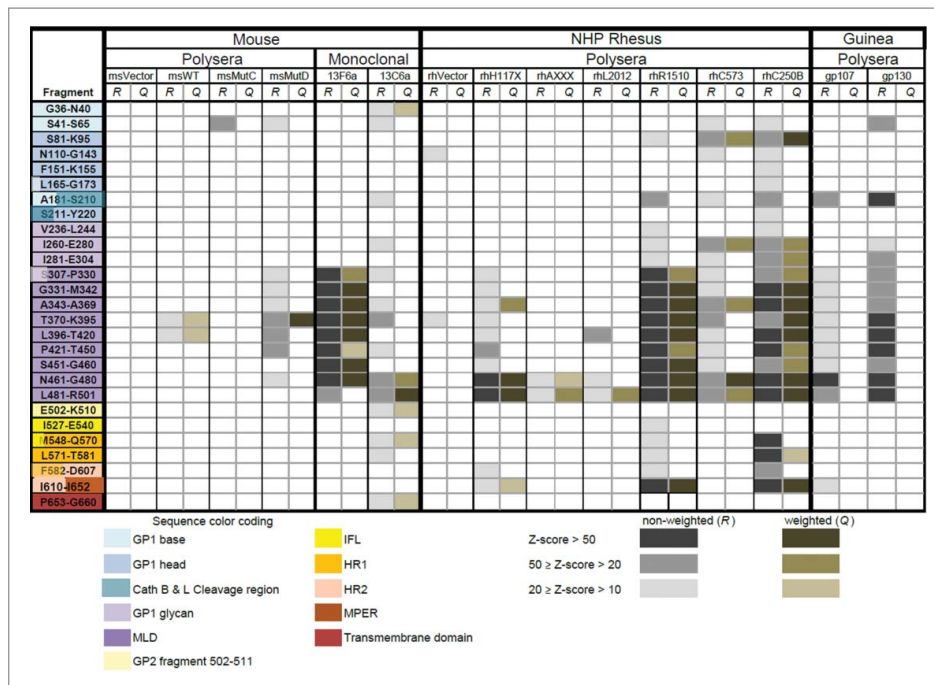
| | Mouse | | | | | | | | | | | | NHP Rhesus | | | | | | | | | | | | | | Guinea | | | |
|---|---|---|---|---|---|---|---|---|---|---|---|---|---|---|---|---|---|---|---|---|---|---|---|---|---|---|---|---|---|---|
| | Polysera | | | | | | | | Monoclonal | | | | Polysera | | | | | | | | | | | | | | Polysera | | | |
| | msVector | | msWT | | msMutC | | msMutD | | 13F6a | | 13C6a | | rhVector | | rhH117X | | rhAXXX | | rhL2012 | | rhR1510 | | rhC573 | | rhC250B | | gp107 | | gp130 | |
| Fragment | R | Q | R | Q | R | Q | R | Q | R | Q | R | Q | R | Q | R | Q | R | Q | R | Q | R | Q | R | Q | R | Q | R | Q | R | Q |
| G36-N40 | | | | | | | | | | | | | | | | | | | | | | | | | | | | | | |
| S41-S65 | | | | | | | | | | | | | | | | | | | | | | | | | | | | | | |
| S81-K95 | | | | | | | | | | | | | | | | | | | | | | | | | | | | | | |
| N110-G143 | | | | | | | | | | | | | | | | | | | | | | | | | | | | | | |
| F151-K155 | | | | | | | | | | | | | | | | | | | | | | | | | | | | | | |
| L165-G173 | | | | | | | | | | | | | | | | | | | | | | | | | | | | | | |
| A181-S210 | | | | | | | | | | | | | | | | | | | | | | | | | | | | | | |
| S211-Y220 | | | | | | | | | | | | | | | | | | | | | | | | | | | | | | |
| V236-L244 | | | | | | | | | | | | | | | | | | | | | | | | | | | | | | |
| I260-E280 | | | | | | | | | | | | | | | | | | | | | | | | | | | | | | |
| I281-E304 | | | | | | | | | | | | | | | | | | | | | | | | | | | | | | |
| S307-P330 | | | | | | | | | | | | | | | | | | | | | | | | | | | | | | |
| G331-M342 | | | | | | | | | | | | | | | | | | | | | | | | | | | | | | |
| A343-A369 | | | | | | | | | | | | | | | | | | | | | | | | | | | | | | |
| T370-K395 | | | | | | | | | | | | | | | | | | | | | | | | | | | | | | |
| L396-T420 | | | | | | | | | | | | | | | | | | | | | | | | | | | | | | |
| P421-T450 | | | | | | | | | | | | | | | | | | | | | | | | | | | | | | |
| S451-G460 | | | | | | | | | | | | | | | | | | | | | | | | | | | | | | |
| N461-G480 | | | | | | | | | | | | | | | | | | | | | | | | | | | | | | |
| L481-R501 | | | | | | | | | | | | | | | | | | | | | | | | | | | | | | |
| E502-K510 | | | | | | | | | | | | | | | | | | | | | | | | | | | | | | |
| I527-E540 | | | | | | | | | | | | | | | | | | | | | | | | | | | | | | |
| M548-Q570 | | | | | | | | | | | | | | | | | | | | | | | | | | | | | | |
| L571-T581 | | | | | | | | | | | | | | | | | | | | | | | | | | | | | | |
| F582-D607 | | | | | | | | | | | | | | | | | | | | | | | | | | | | | | |
| I610-I652 | | | | | | | | | | | | | | | | | | | | | | | | | | | | | | |
| P653-G660 | | | | | | | | | | | | | | | | | | | | | | | | | | | | | | |

Sequence color coding
GP1 base
GP1 head
Cath B & L Cleavage region
GP1 glycan
MLD
GP2 fragment 502-511
IFL
HR1
HR2
MPER
Transmembrane domain

non-weighted (R) weighted (Q)
Z-score > 50
50 ≥ Z-score > 20
20 ≥ Z-score > 10